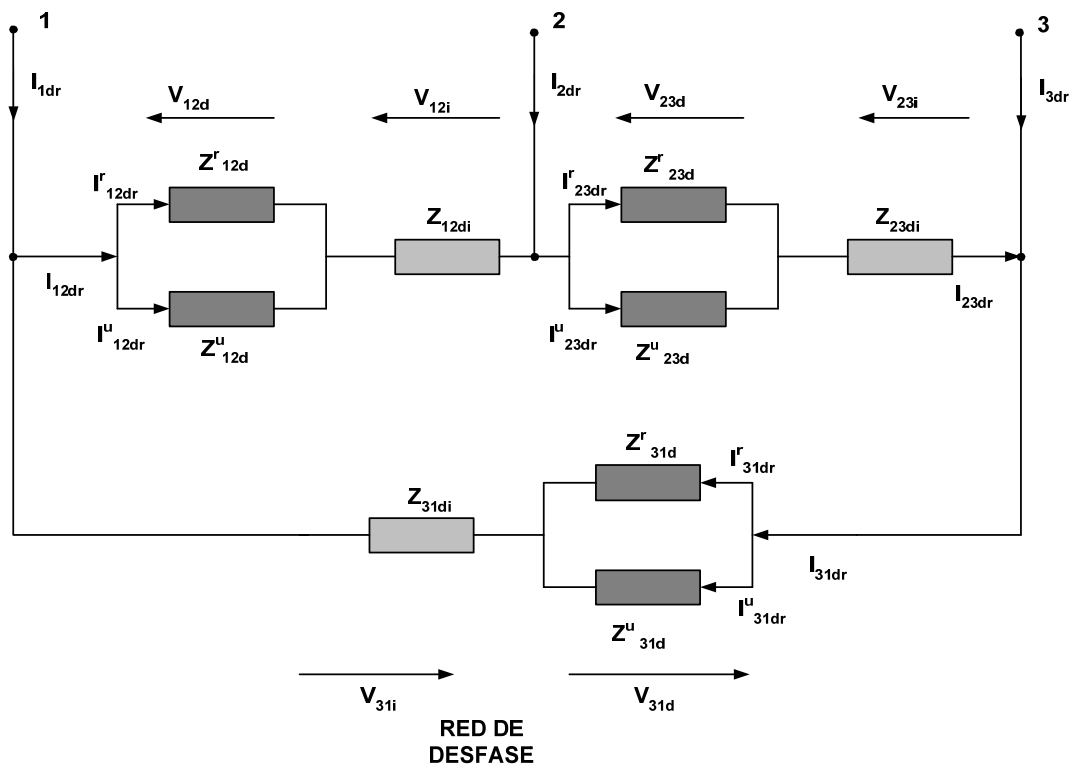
1

2

3

$I_{1dr}$

$V_{12d}$

$V_{12i}$

$I_{2dr}$

$V_{23d}$

$V_{23i}$

$I_{3dr}$

$Z^{r}_{12d}$

$I^{r}_{12dr}$

$Z_{12di}$

$I^{r}_{23dr}$

$Z^{r}_{23d}$

$Z_{23di}$

$I_{12dr}$

$I_{23dr}$

$I^{u}_{12dr}$

$Z^{u}_{12d}$

$I^{u}_{23dr}$

$Z^{u}_{23d}$

$Z^{r}_{31d}$

$I^{r}_{31dr}$

$Z_{31di}$

$I_{31dr}$

$I^{u}_{31dr}$

$Z^{u}_{31d}$

$V_{31i}$

$V_{31d}$

RED DE DESFASE